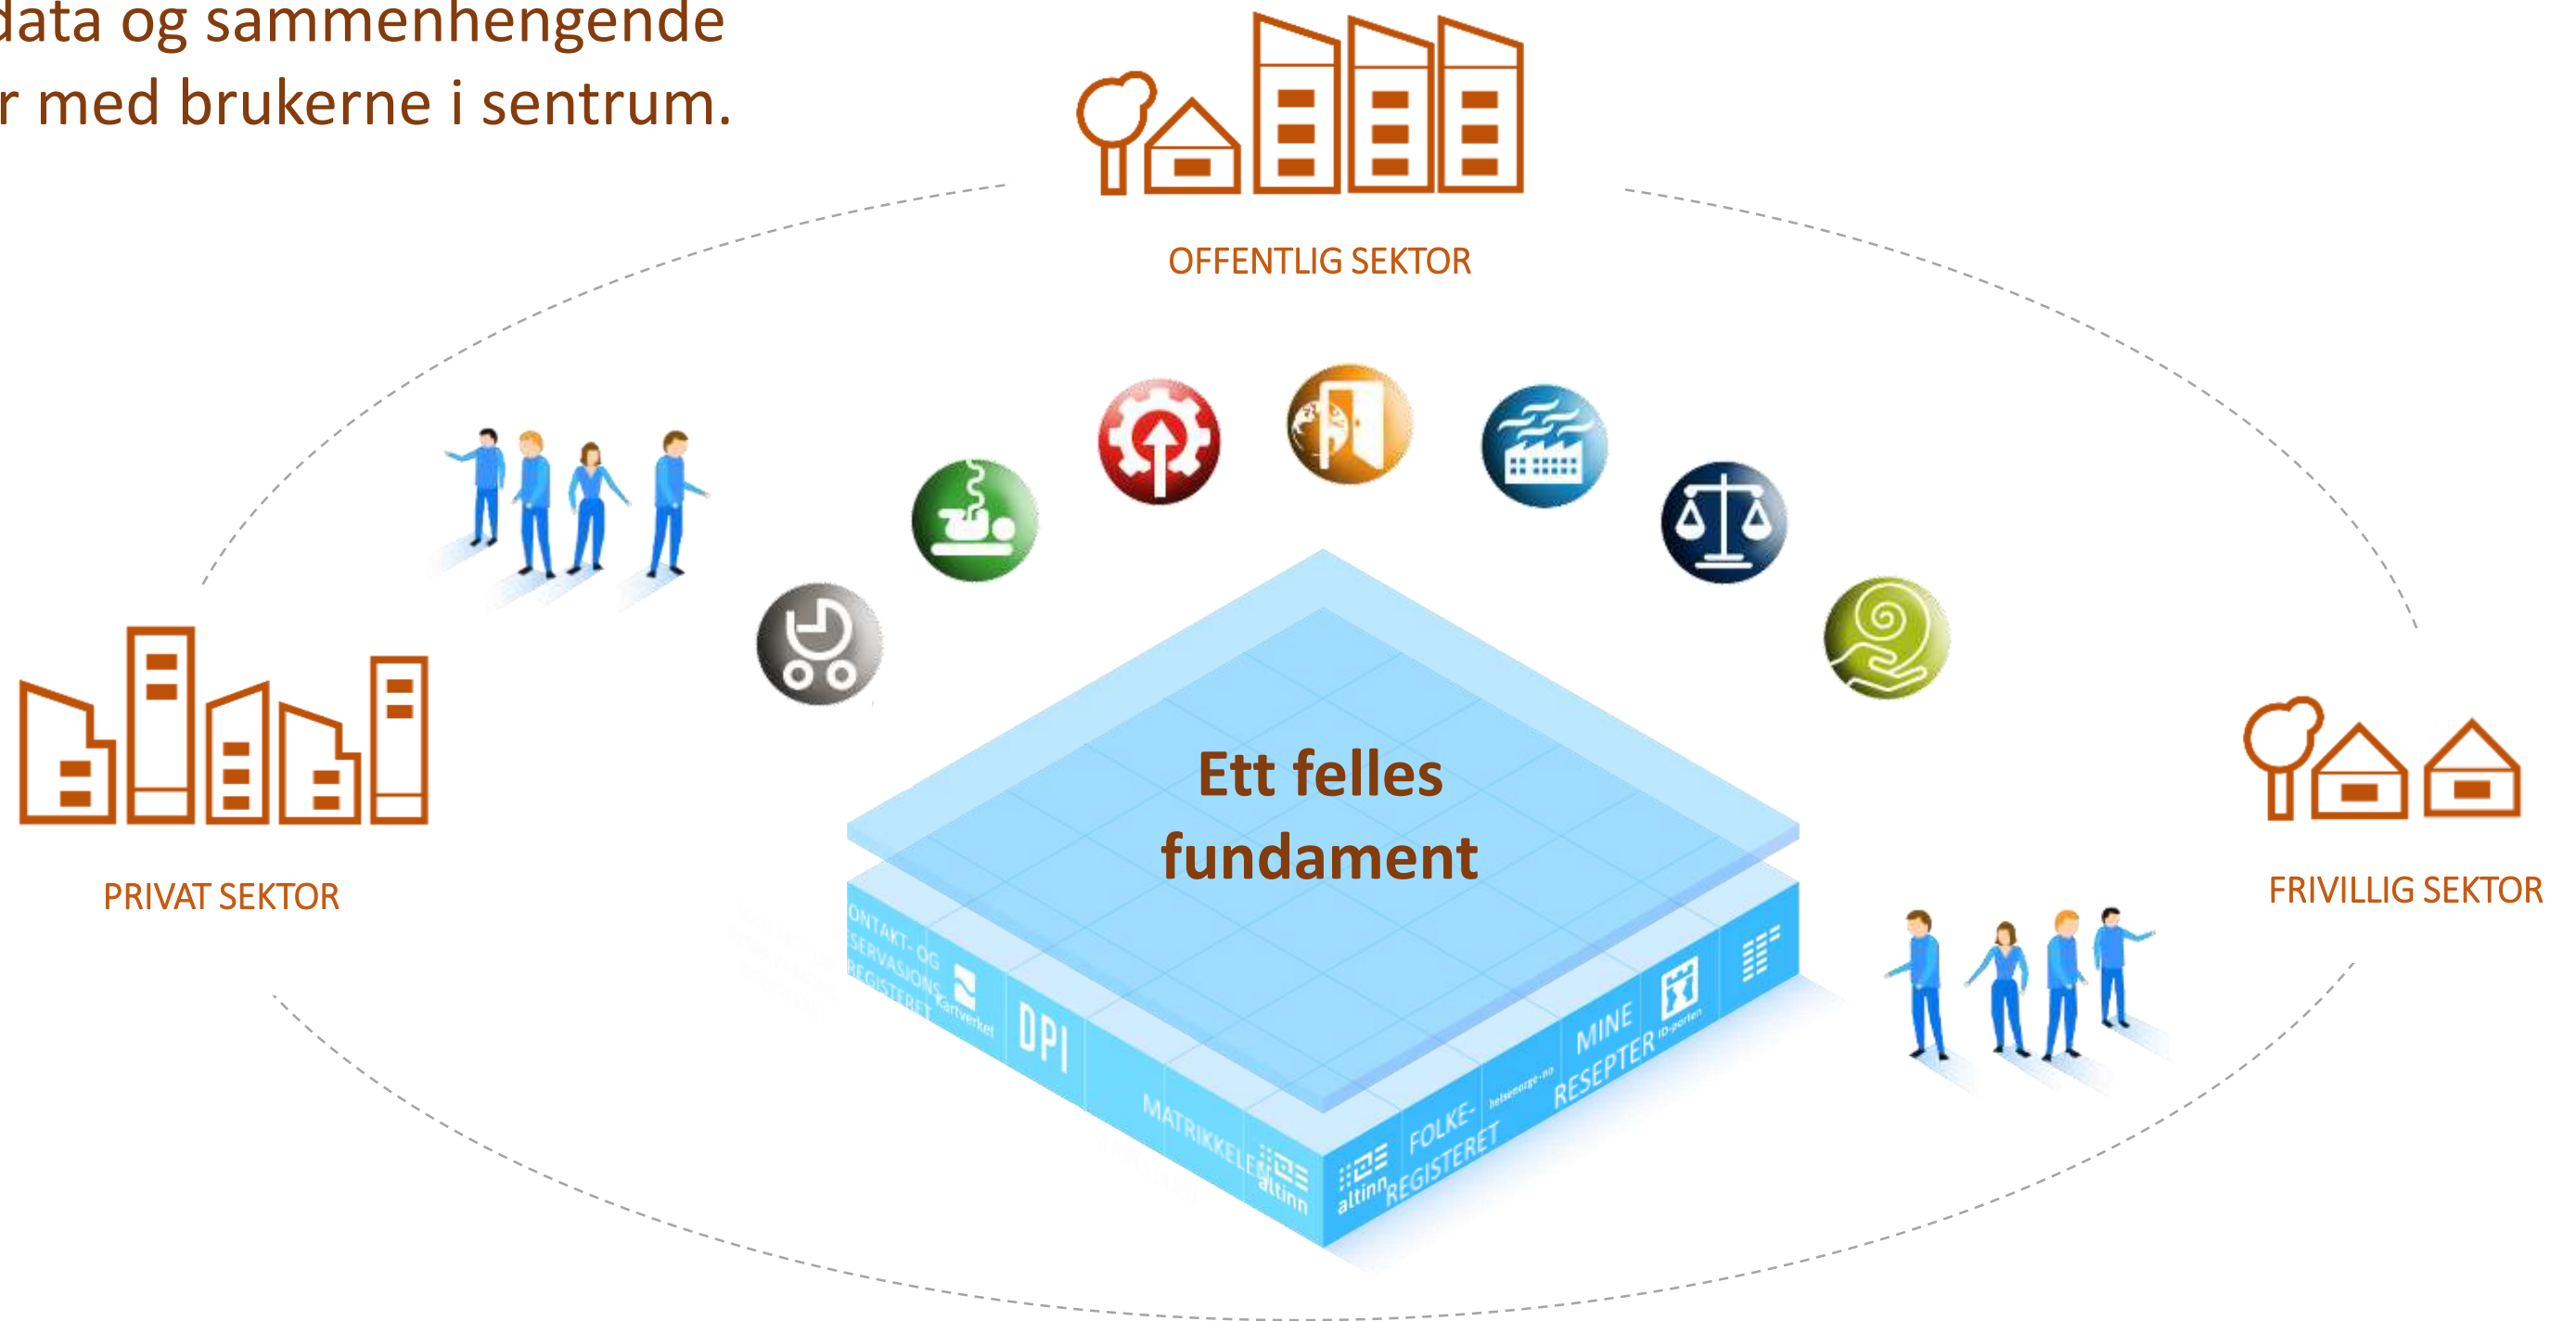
data og sammenhengende
r med brukerne i sentrum.

OFFENTLIG SEKTOR

PRIVAT SEKTOR

FRIVILLIG SEKTOR

Ett felles fundament

ONTAKT- OG SERVASJONS-REGISTERET

Kartverket

DPI

MATRIKKELEN

altinn

altinn

FOLKE-REGISTERET

helsenorge.no

MINE RESEPTER

ID-porten